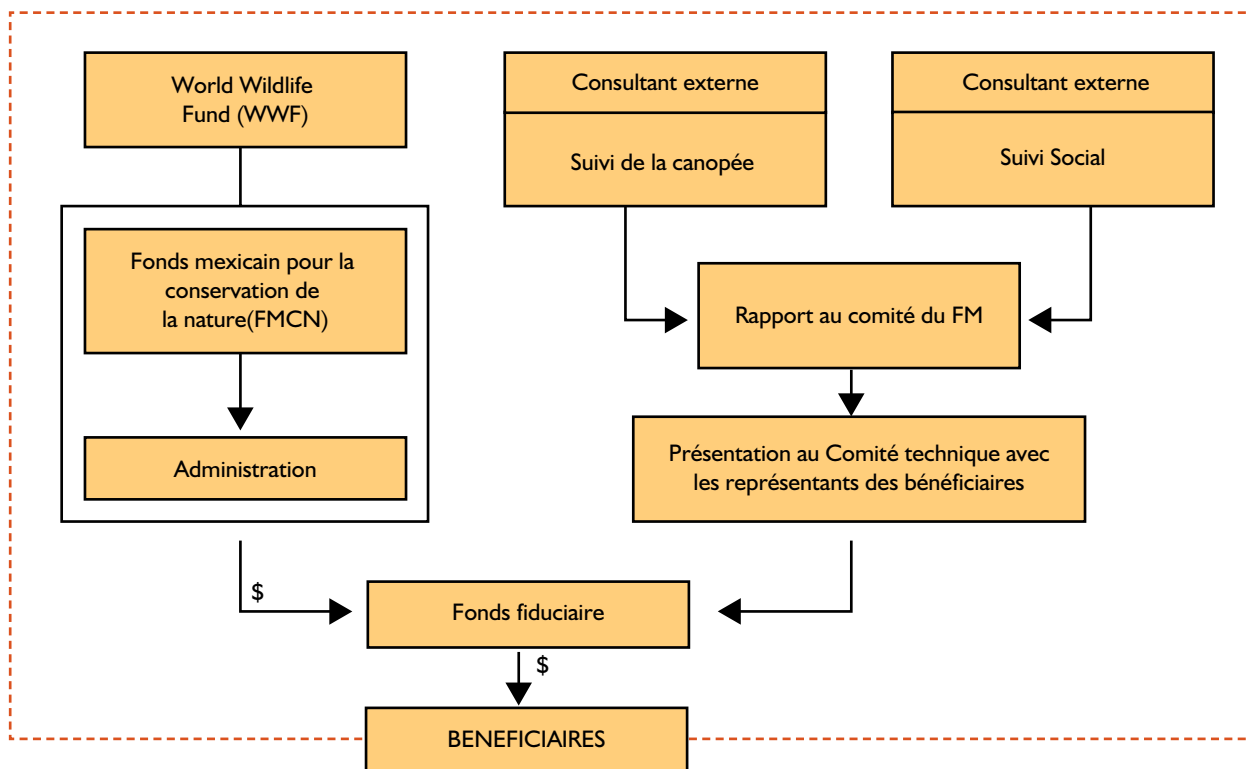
World Wildlife Fund (WWF)

Consultant externe

Suivi de la canopée

Consultant externe

Suivi Social

Fonds mexicain pour la conservation de la nature(FMCN)

Administration

Rapport au comité du FM

Présentation au Comité technique avec les représentants des bénéficiaires

$

Fonds fiduciaire

$

BENEFICIAIRES